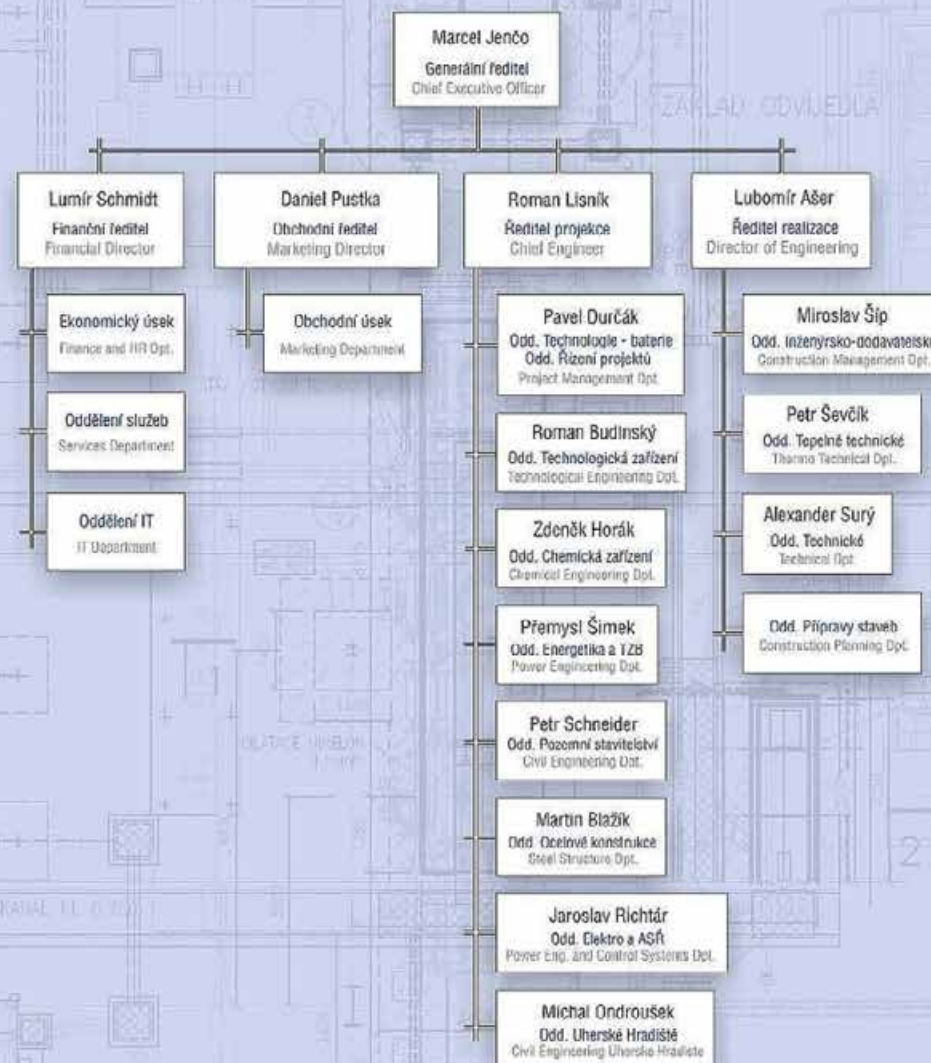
Marcel Jenčo
Generální ředitel
Chief Executive Officer

ZÁKLAD ODVIJEDLA

Lumír Schmidt
Finanční ředitel
Financial Director

Daniel Pustka
Obchodní ředitel
Marketing Director

Roman Lisník
Ředitel projekce
Chief Engineer

Lubomír Ašer
Ředitel realizace
Director of Engineering

Ekonomický úsek
Finance and HR Dpt.

Oddělení služeb
Services Department

Oddělení IT
IT Department

Obchodní úsek
Marketing Department

Pavel Durčák
Odd. Technologie - baterie
Odd. Řízení projektů
Project Management Dpt.

Roman Budinský
Odd. Technologická zařízení
Technological Engineering Dpt.

Zdeněk Horák
Odd. Chemická zařízení
Chemical Engineering Dpt.

Přemysl Šimek
Odd. Energetika a TZB
Power Engineering Dpt.

Petr Schneider
Odd. Pozemní stavitelství
Civil Engineering Dpt.

Martin Blažík
Odd. Ocelové konstrukce
Steel Structure Dpt.

Jaroslav Richtár
Odd. Elektro a ASŘ
Power Eng. and Control Systems Dpt.

Michal Ondroušek
Odd. Uherské Hradiště
Civil Engineering Uherske Hradiste

Miroslav Šíp
Odd. Inženýrsko-dodavatelsk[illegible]
Construction Management Dpt.

Petr Ševčík
Odd. Tepelně technické
Thermo Technical Dpt.

Alexander Surý
Odd. Technické
Technical Dpt.

Odd. Přípravy staveb
Construction Planning Dpt.

KANAL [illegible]